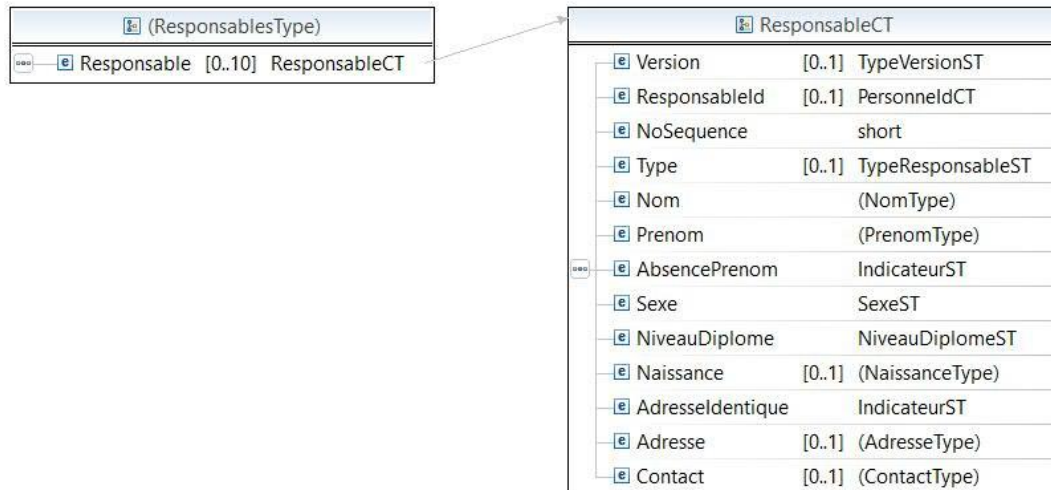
(ResponsablesType)

Responsable [0..10] ResponsableCT

ResponsableCT

| | | |
|---|---|---|
| Version | [0..1] | TypeVersionST |
| ResponsableId | [0..1] | PersonneIdCT |
| NoSequence | | short |
| Type | [0..1] | TypeResponsableST |
| Nom | | (NomType) |
| Prenom | | (PrenomType) |
| AbsencePrenom | | IndicateurST |
| Sexe | | SexeST |
| NiveauDiplome | | NiveauDiplomeST |
| Naissance | [0..1] | (NaissanceType) |
| AdresseIdentique | | IndicateurST |
| Adresse | [0..1] | (AdresseType) |
| Contact | [0..1] | (ContactType) |